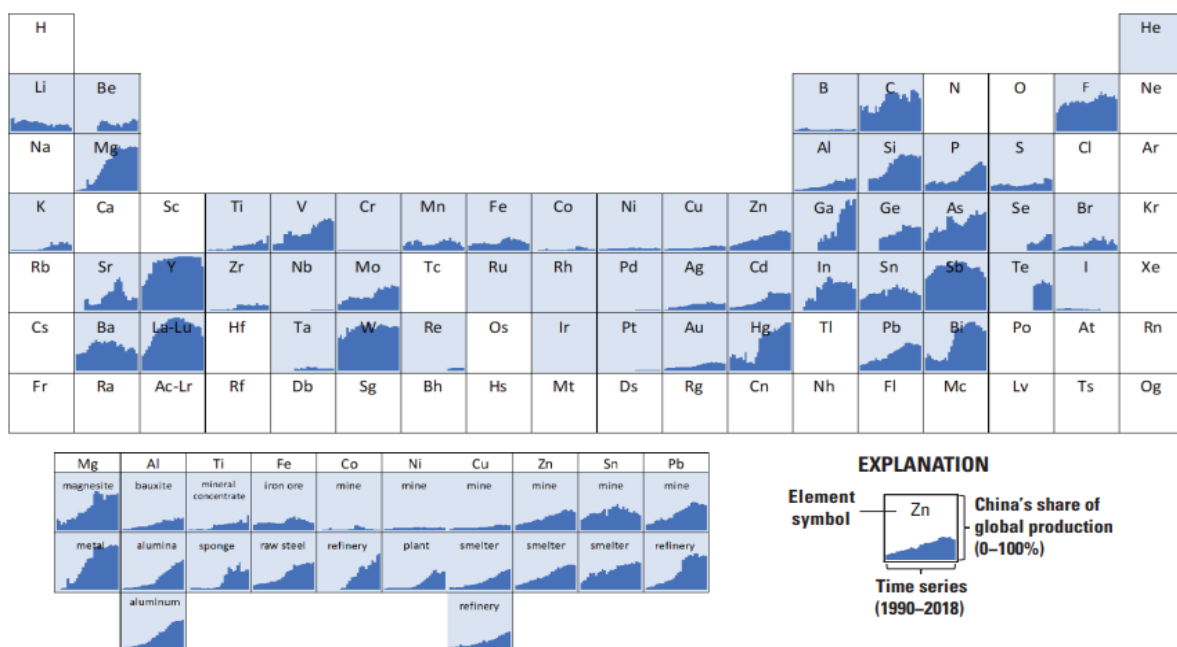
H

He

Li

Be

B

C

N

O

F

Ne

Na

Mg

Al

Si

P

S

Cl

Ar

K

Ca

Sc

Ti

V

Cr

Mn

Fe

Co

Ni

Cu

Zn

Ga

Ge

As

Se

Br

Kr

Rb

Sr

Y

Zr

Nb

Mo

Tc

Ru

Rh

Pd

Ag

Cd

In

Sn

Sb

Te

I

Xe

Cs

Ba

La-Lu

Hf

Ta

W

Re

Os

Ir

Pt

Au

Hg

Tl

Pb

Bi

Po

At

Rn

Fr

Ra

Ac-Lr

Rf

Db

Sg

Bh

Hs

Mt

Ds

Rg

Cn

Nh

Fl

Mc

Lv

Ts

Og

| Mg | Al | Ti | Fe | Co | Ni | Cu | Zn | Sn | Pb |
|---|---|---|---|---|---|---|---|---|---|
| magnesite | bauxite | mineral concentrate | iron ore | mine | mine | mine | mine | mine | mine |
| metal | alumina | sponge | raw steel | refinery | plant | smelter | smelter | smelter | refinery |
| | aluminum | | | | | refinery | | | |

EXPLANATION

Element symbol

Zn

China's share of global production (0–100%)

Time series (1990–2018)